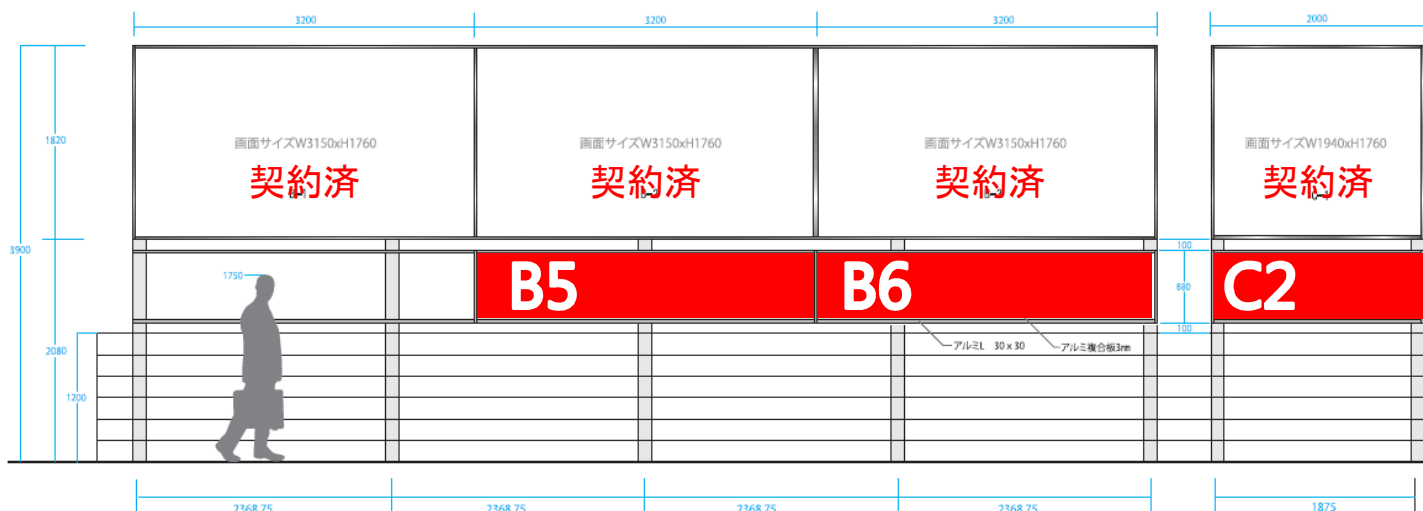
3200
3200
3200
2000

1820
3900
2080
1200
1750

画面サイズW3150xH1760
契約済

画面サイズW3150xH1760
契約済

画面サイズW3150xH1760
契約済

画面サイズW1940xH1760
契約済

100
880
100

B5
B6
C2

アルミL 30 x 30
アルミ複合板3mm

2368.75
2368.75
2368.75
2368.75
1875